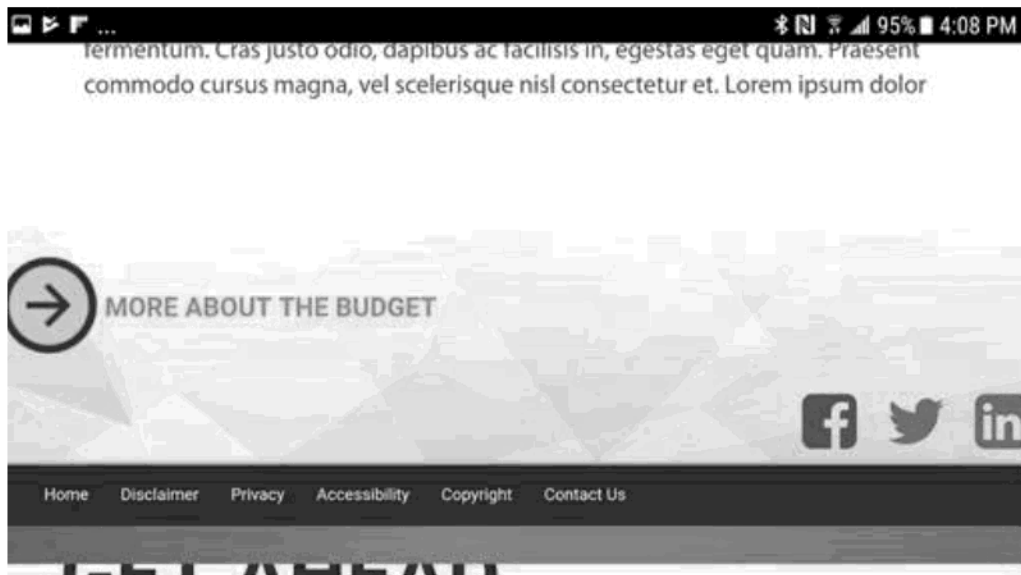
95% 4:08 PM

fermentum. Cras justo odio, dapibus ac facilisis in, egestas eget quam. Praesent commodo cursus magna, vel scelerisque nisl consectetur et. Lorem ipsum dolor

MORE ABOUT THE BUDGET

Home Disclaimer Privacy Accessibility Copyright Contact Us

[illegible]